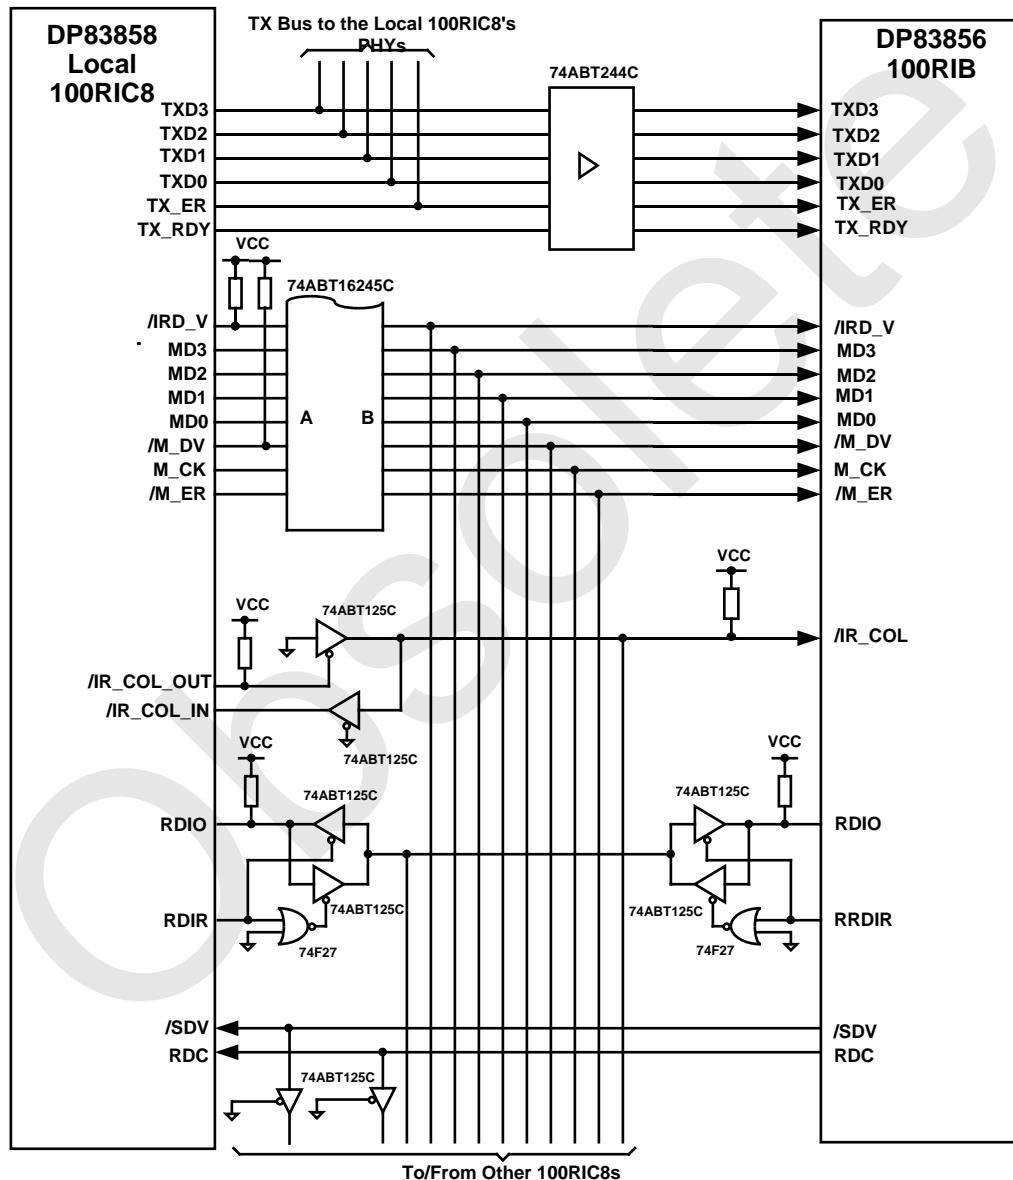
DP83858
Local
100RIC8

TX Bus to the Local 100RIC8's PHYs

DP83856
100RIB

74ABT244C

TXD3
TXD2
TXD1
TXD0
TX_ER
TX_RDY

TXD3
TXD2
TXD1
TXD0
TX_ER
TX_RDY

VCC

74ABT16245C

/IRD_V
MD3
MD2
MD1
MD0
/M_DV
M_CK
/M_ER

A
B

/IRD_V
MD3
MD2
MD1
MD0
/M_DV
M_CK
/M_ER

VCC

VCC
74ABT125C

/IR_COL

/IR_COL_OUT
/IR_COL_IN

74ABT125C

VCC
VCC

74ABT125C
74ABT125C

RDIO
RDIO

74ABT125C
74ABT125C

RDIR
RRDIR

74F27
74F27

/SDV
RDC

/SDV
RDC

74ABT125C

To/From Other 100RIC8s

Obsolete